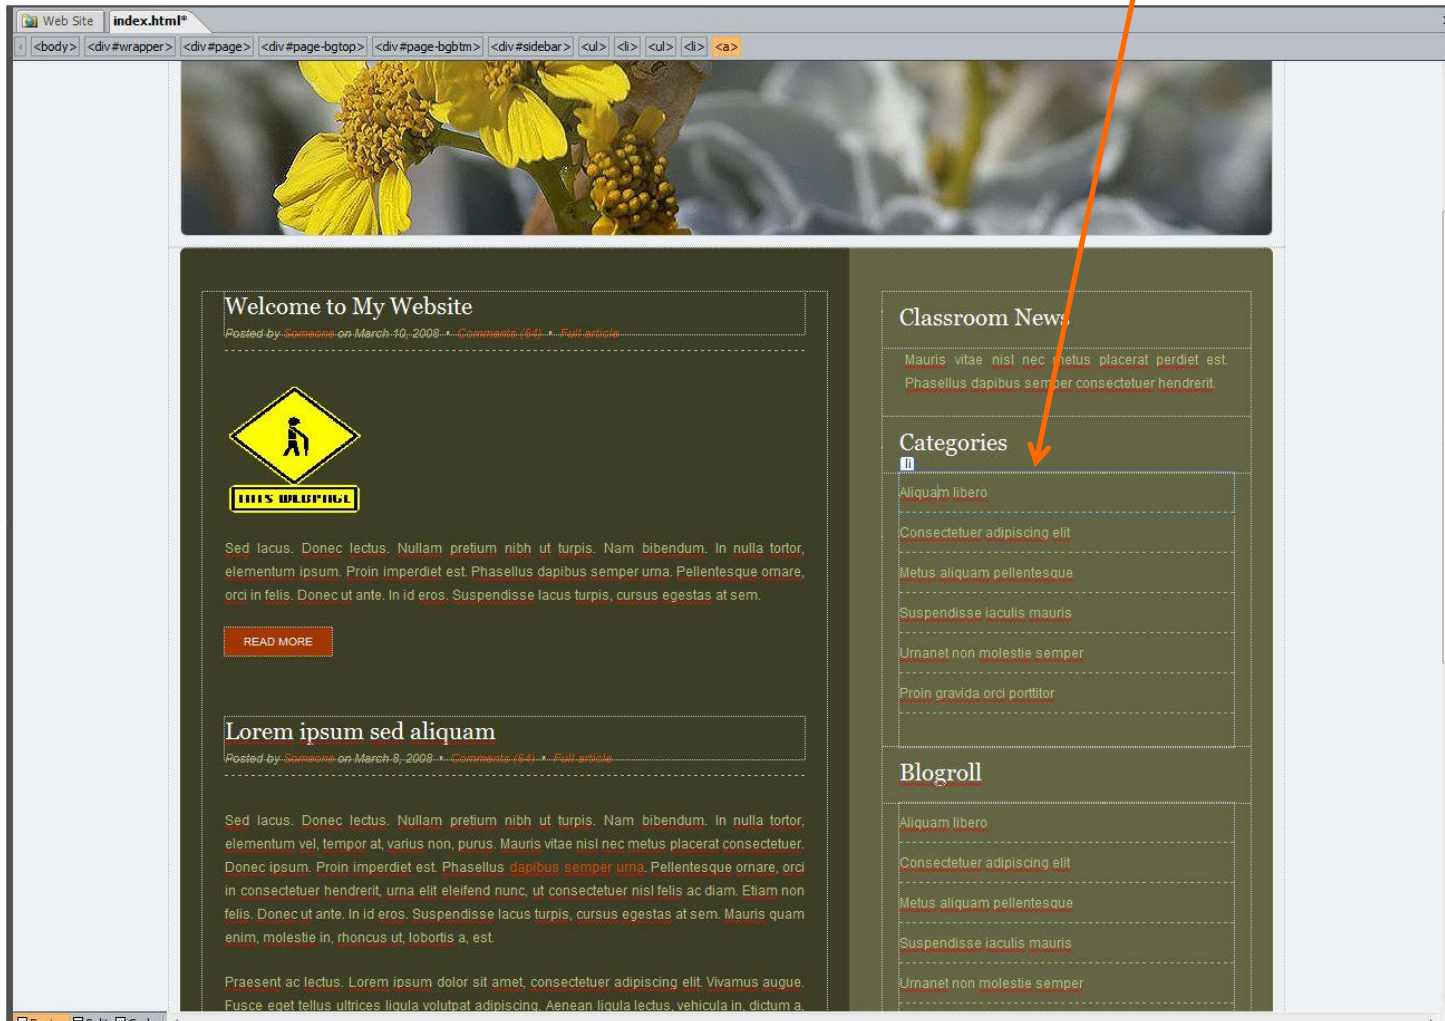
Web Site | index.html*

<body> <div#wrapper> <div#page> <div#page-bgtop> <div#page-bgbtm> <div#sidebar> <ul> <li> <ul> <li> <a>

Welcome to My Website

Posted by Someone on March 10, 2008 • Comments (64) • Full article

THIS WEBPAGE

Sed lacus. Donec lectus. Nullam pretium nibh ut turpis. Nam bibendum. In nulla tortor, elementum ipsum. Proin imperdiet est. Phasellus dapibus semper urna. Pellentesque ornare, orci in felis. Donec ut ante. In id eros. Suspendisse lacus turpis, cursus egestas at sem.

READ MORE

Lorem ipsum sed aliquam

Posted by Someone on March 8, 2008 • Comments (64) • Full article

Sed lacus. Donec lectus. Nullam pretium nibh ut turpis. Nam bibendum. In nulla tortor, elementum vel, tempor at, varius non, purus. Mauris vitae nisl nec metus placerat consectetuer. Donec ipsum. Proin imperdiet est. Phasellus dapibus semper urna. Pellentesque ornare, orci in consectetuer hendrerit, urna elit eleifend nunc, ut consectetuer nisl felis ac diam. Etiam non felis. Donec ut ante. In id eros. Suspendisse lacus turpis, cursus egestas at sem. Mauris quam enim, molestie in, rhoncus ut, lobortis a, est.

Praesent ac lectus. Lorem ipsum dolor sit amet, consectetuer adipiscing elit. Vivamus augue. Fusce eget tellus ultrices ligula volutpat adipiscing. Aenean ligula lectus, vehicula in, dictum a,

Classroom News

Mauris vitae nisl nec metus placerat perdiet est. Phasellus dapibus semper consectetuer hendrerit.

Categories

li

Aliquam libero

Consectetuer adipiscing elit

Metus aliquam pellentesque

Suspendisse iaculis mauris

Urnanet non molestie semper

Proin gravida orci porttitor

Blogroll

Aliquam libero

Consectetuer adipiscing elit

Metus aliquam pellentesque

Suspendisse iaculis mauris

Urnanet non molestie semper